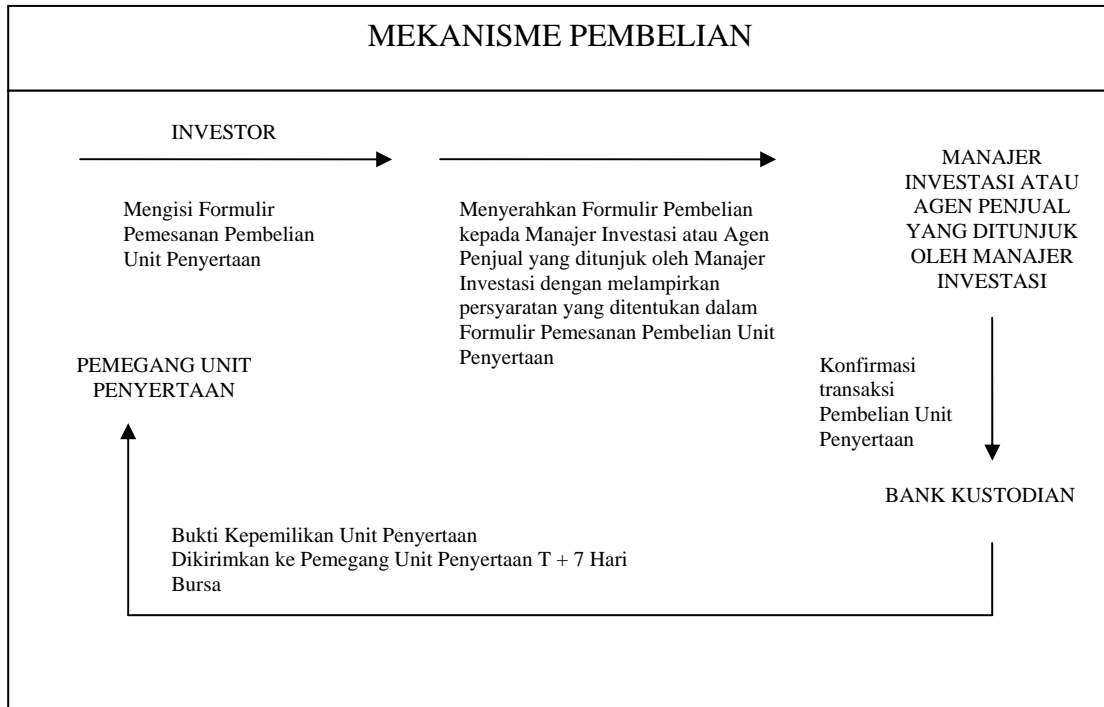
MEKANISME PEMBELIAN

INVESTOR

Mengisi Formulir Pemesanan Pembelian Unit Penyertaan

Menyerahkan Formulir Pembelian kepada Manajer Investasi atau Agen Penjual yang ditunjuk oleh Manajer Investasi dengan melampirkan persyaratan yang ditentukan dalam Formulir Pemesanan Pembelian Unit Penyertaan

MANAJER INVESTASI ATAU AGEN PENJUAL YANG DITUNJUK OLEH MANAJER INVESTASI

Konfirmasi transaksi Pembelian Unit Penyertaan

BANK KUSTODIAN

PEMEGANG UNIT PENYERTAAN

Bukti Kepemilikan Unit Penyertaan Dikirimkan ke Pemegang Unit Penyertaan T + 7 Hari Bursa